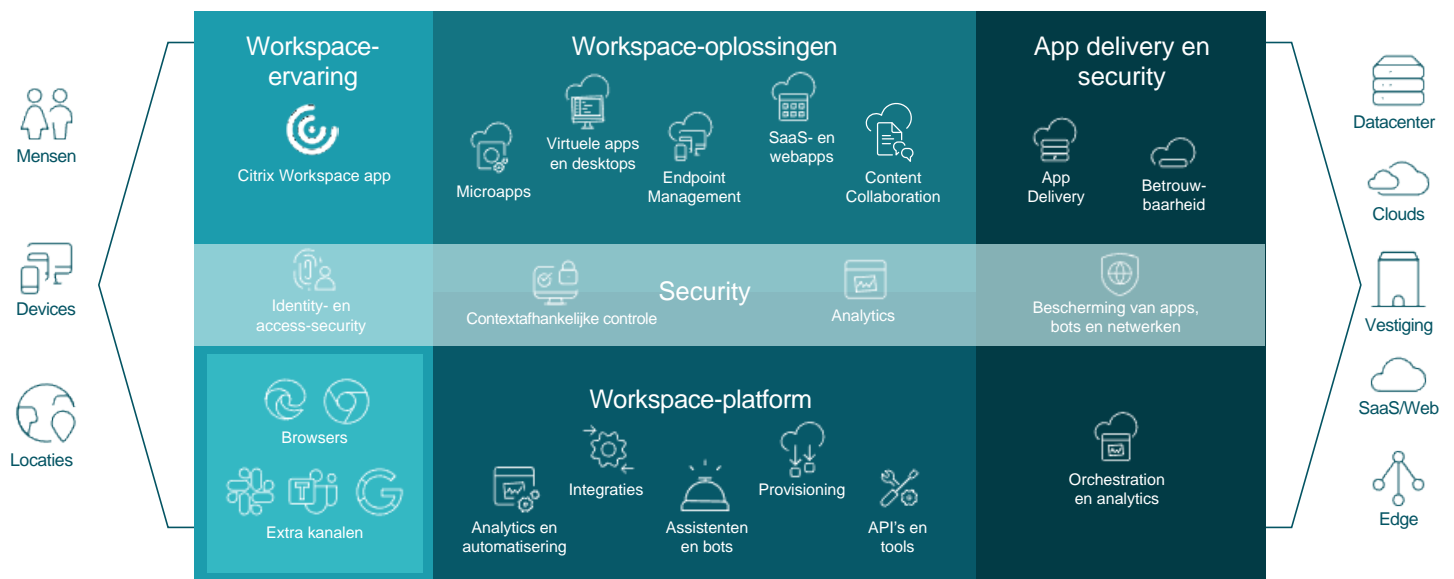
Mensen

Devices

Locaties

Workspace-ervaring

Citrix Workspace app

Workspace-oplossingen

Microapps

Virtuele apps en desktops

Endpoint Management

SaaS- en webapps

Content Collaboration

App delivery en security

App Delivery

Betrouwbaarheid

Identity- en access-security

Contextafhankelijke controle

Security

Analytics

Bescherming van apps, bots en netwerken

Browsers

Extra kanalen

Workspace-platform

Analytics en automatisering

Integraties

Assistenten en bots

Provisioning

API's en tools

Orchestration en analytics

Datacenter

Clouds

Vestiging

SaaS/Web

Edge